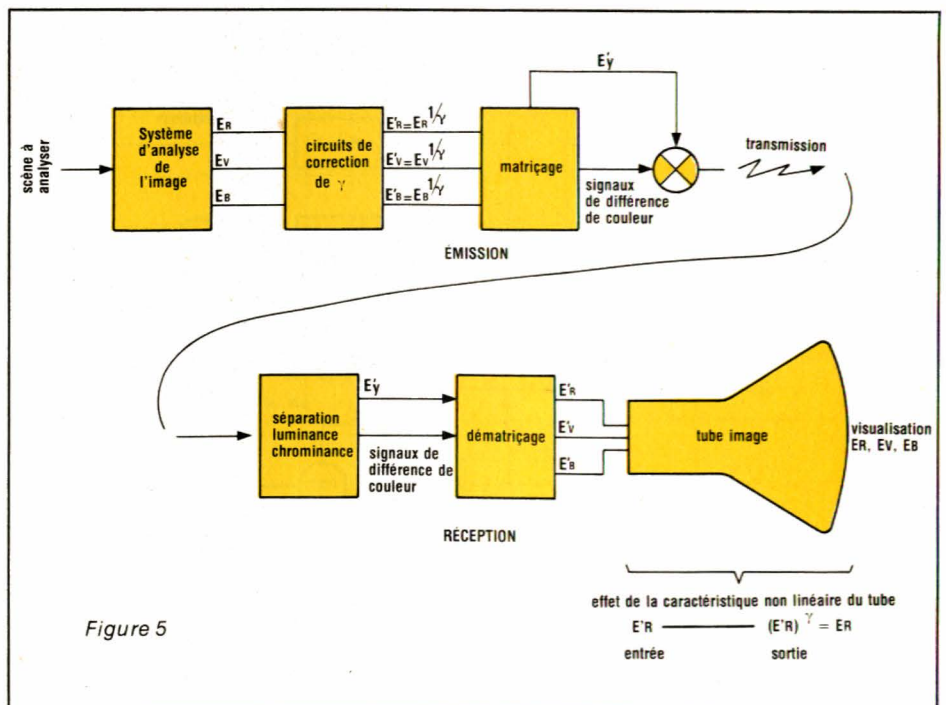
scène à analyser

Système d'analyse de l'image

$E_R$
$E_V$
$E_B$

circuits de correction de $\gamma$

$E'_R = E_R^{1/\gamma}$
$E'_V = E_V^{1/\gamma}$
$E'_B = E_B^{1/\gamma}$

matriçage

$E'_Y$

signaux de différence de couleur

transmission

ÉMISSION

$E'_Y$

séparation luminance chrominance

signaux de différence de couleur

dématriçage

$E'_R$
$E'_V$
$E'_B$

tube image

visualisation $E_R$, $E_V$, $E_B$

RÉCEPTION

Figure 5

effet de la caractéristique non linéaire du tube

$E'_R$ ——— $(E'_R)^{\gamma} = E_R$

entrée sortie